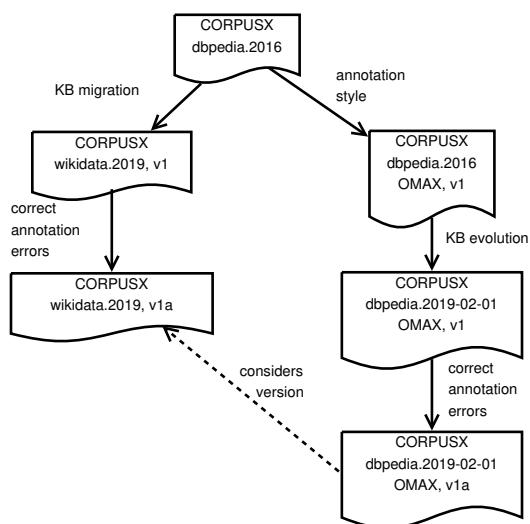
CORPUSX
dbpedia.2016

KB migration

annotation style

CORPUSX
wikidata.2019, v1

CORPUSX
dbpedia.2016
OMAX, v1

correct annotation errors

KB evolution

CORPUSX
wikidata.2019, v1a

CORPUSX
dbpedia.2019-02-01
OMAX, v1

considers version

correct annotation errors

CORPUSX
dbpedia.2019-02-01
OMAX, v1a